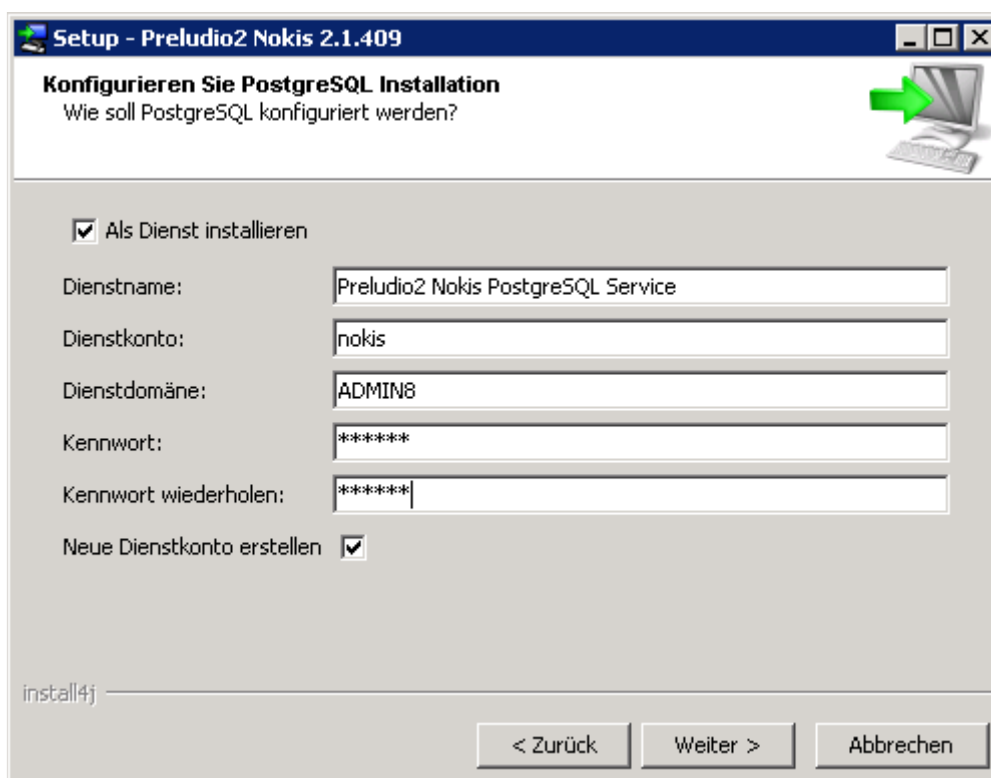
Setup - Preludio2 Nokis 2.1.409

Konfigurieren Sie PostgreSQL Installation
Wie soll PostgreSQL konfiguriert werden?

☑ Als Dienst installieren

Dienstname: Preludio2 Nokis PostgreSQL Service

Dienstkonto: nokis

Dienstdomäne: ADMIN8

Kennwort: ******

Kennwort wiederholen: ******

Neue Dienstkonto erstellen ☑

install4j

< Zurück | Weiter > | Abbrechen